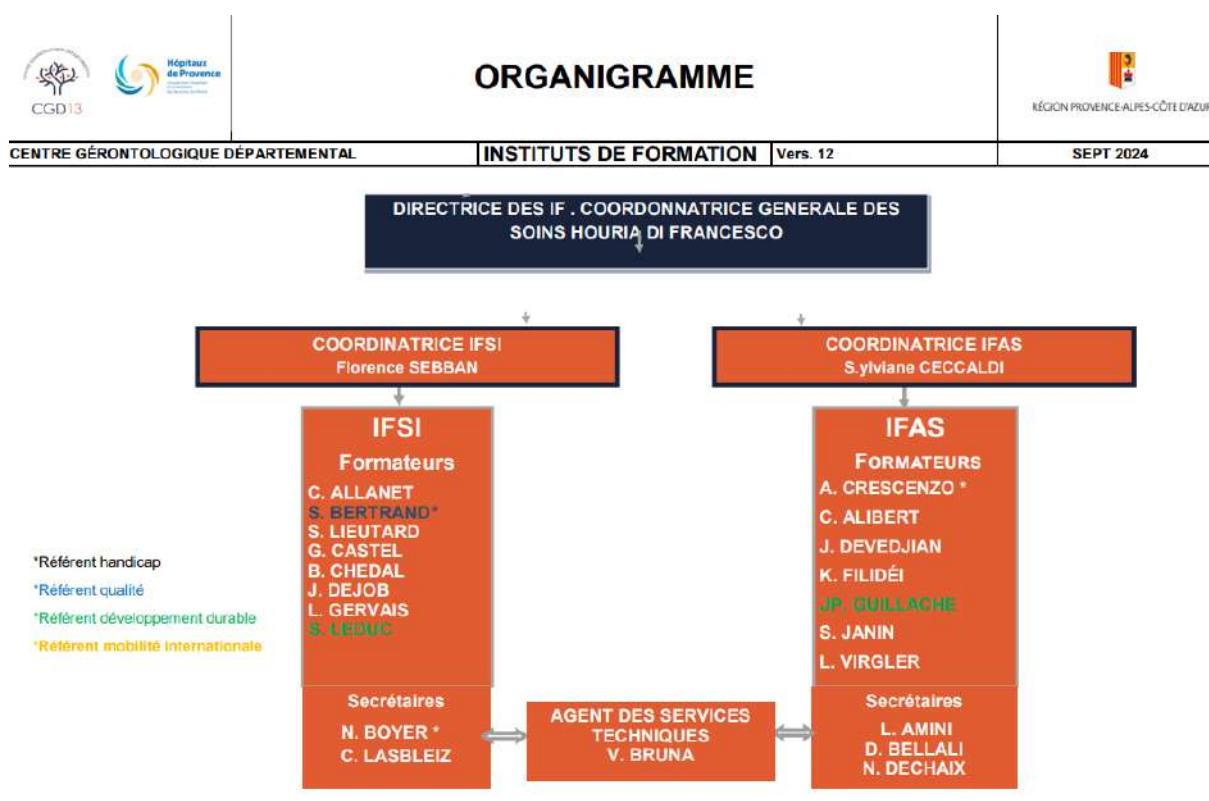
CGD13

Hôpitaux de Provence

ORGANIGRAMME

RÉGION PROVENCE-ALPES-CÔTE D'AZUR

CENTRE GÉRONTOLOGIQUE DÉPARTEMENTAL | INSTITUTS DE FORMATION | Vers. 12 | SEPT 2024

DIRECTRICE DES IF . COORDONNATRICE GENERALE DES SOINS HOURIA DI FRANCESCO

COORDINATRICE IFSI
Florence SEBBAN

COORDINATRICE IFAS
S.ylviane CECCALDI

IFSI
Formateurs
C. ALLANET
S. BERTRAND*
S. LIEUTARD
G. CASTEL
B. CHEDAL
J. DEJOB
L. GERVAIS
S. LEDUC

IFAS
FORMATEURS
A. CRESCENZO *
C. ALIBERT
J. DEVEDJIAN
K. FILIDÉI
JP. GUILLACHE
S. JANIN
L. VIRGLER

*Référent handicap
*Référent qualité
*Référent développement durable
*Référent mobilité internationale

Secrétaires
N. BOYER *
C. LASBLEIZ

AGENT DES SERVICES TECHNIQUES
V. BRUNA

Secrétaires
L. AMINI
D. BELLALI
N. DECHAIX